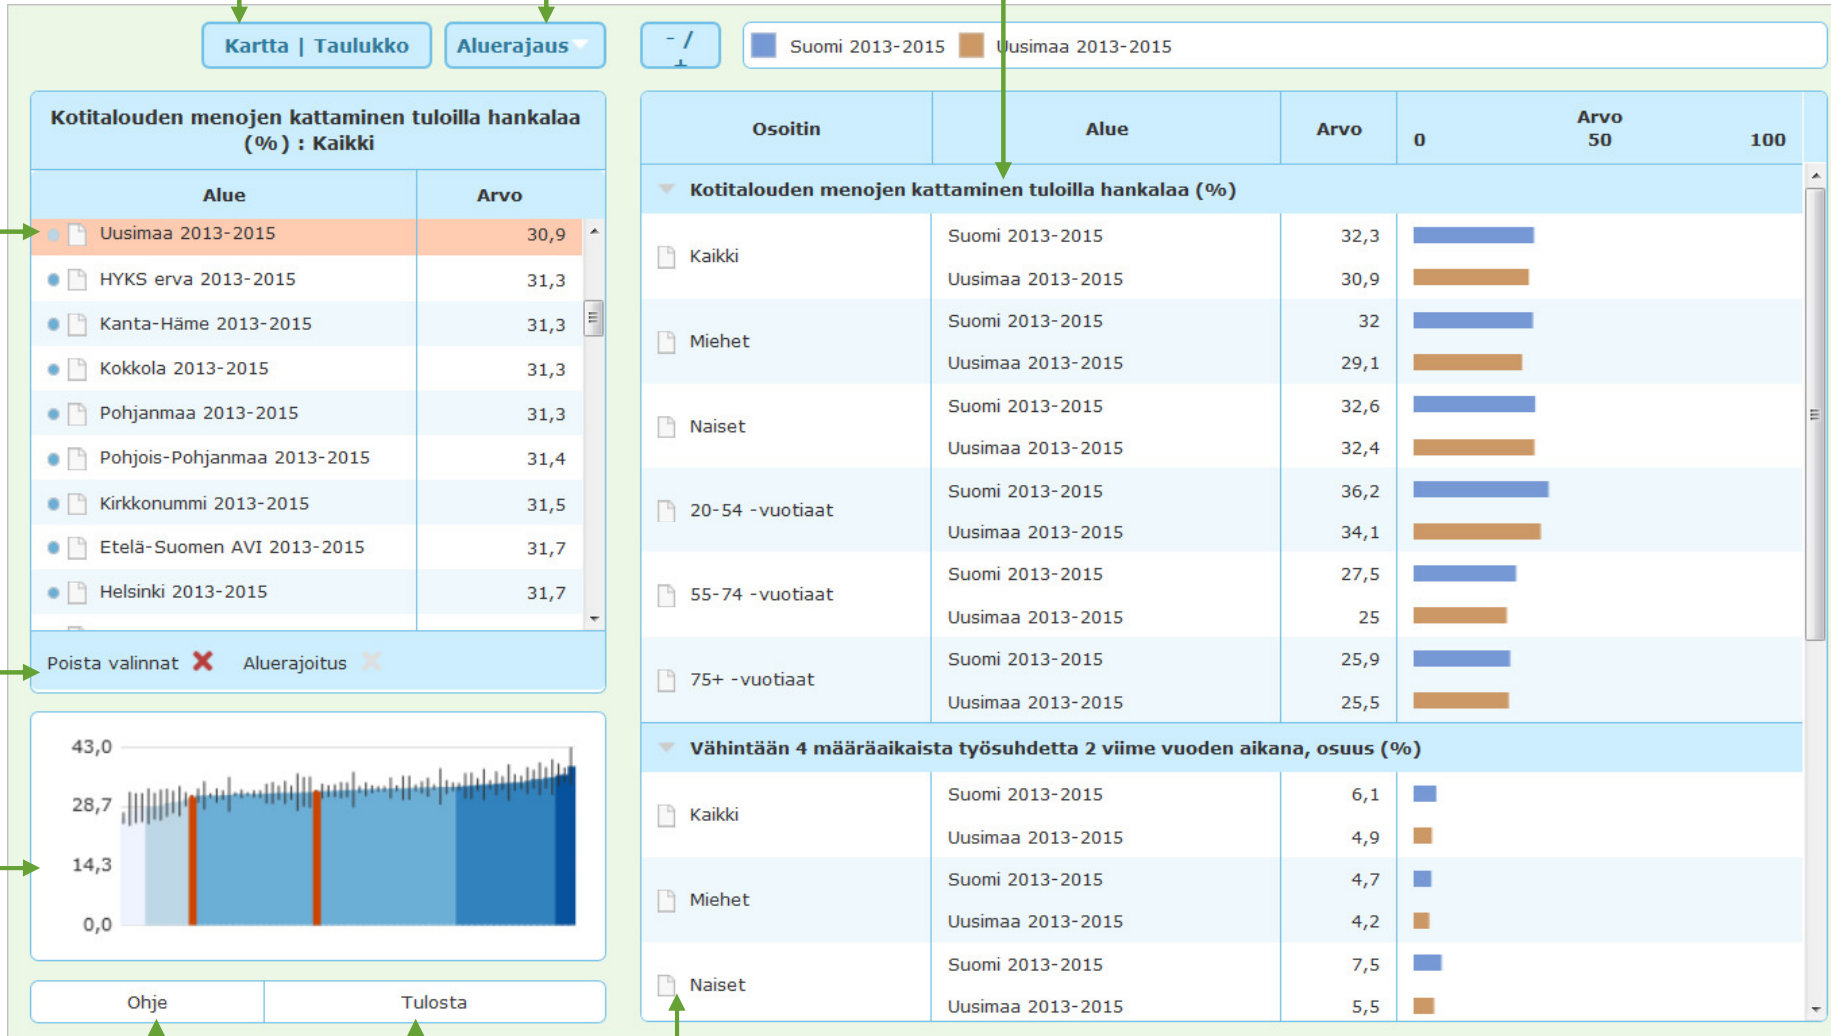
Kartta | Taulukko

Aluerajaus

- / +

Suomi 2013-2015 Uusimaa 2013-2015

Kotitalouden menojen kattaminen tuloilla hankalaa (%) : Kaikki

| Alue | Arvo |
|---|---|
| Uusimaa 2013-2015 | 30,9 |
| HYKS erva 2013-2015 | 31,3 |
| Kanta-Häme 2013-2015 | 31,3 |
| Kokkola 2013-2015 | 31,3 |
| Pohjanmaa 2013-2015 | 31,3 |
| Pohjois-Pohjanmaa 2013-2015 | 31,4 |
| Kirkkonummi 2013-2015 | 31,5 |
| Etelä-Suomen AVI 2013-2015 | 31,7 |
| Helsinki 2013-2015 | 31,7 |

Poista valinnat Aluerajoitus

43,0
28,7
14,3
0,0

Ohje Tulosta

| Osoitin | Alue | Arvo | Arvo 0 50 100 |
|---|---|---|---|
| Kotitalouden menojen kattaminen tuloilla hankalaa (%) | | | |
| Kaikki | Suomi 2013-2015 | 32,3 | |
| | Uusimaa 2013-2015 | 30,9 | |
| Miehet | Suomi 2013-2015 | 32 | |
| | Uusimaa 2013-2015 | 29,1 | |
| Naiset | Suomi 2013-2015 | 32,6 | |
| | Uusimaa 2013-2015 | 32,4 | |
| 20-54 -vuotiaat | Suomi 2013-2015 | 36,2 | |
| | Uusimaa 2013-2015 | 34,1 | |
| 55-74 -vuotiaat | Suomi 2013-2015 | 27,5 | |
| | Uusimaa 2013-2015 | 25 | |
| 75+ -vuotiaat | Suomi 2013-2015 | 25,9 | |
| | Uusimaa 2013-2015 | 25,5 | |
| Vähintään 4 määräaikaista työsuhdetta 2 viime vuoden aikana, osuus (%) | | | |
| Kaikki | Suomi 2013-2015 | 6,1 | |
| | Uusimaa 2013-2015 | 4,9 | |
| Miehet | Suomi 2013-2015 | 4,7 | |
| | Uusimaa 2013-2015 | 4,2 | |
| Naiset | Suomi 2013-2015 | 7,5 | |
| | Uusimaa 2013-2015 | 5,5 | |